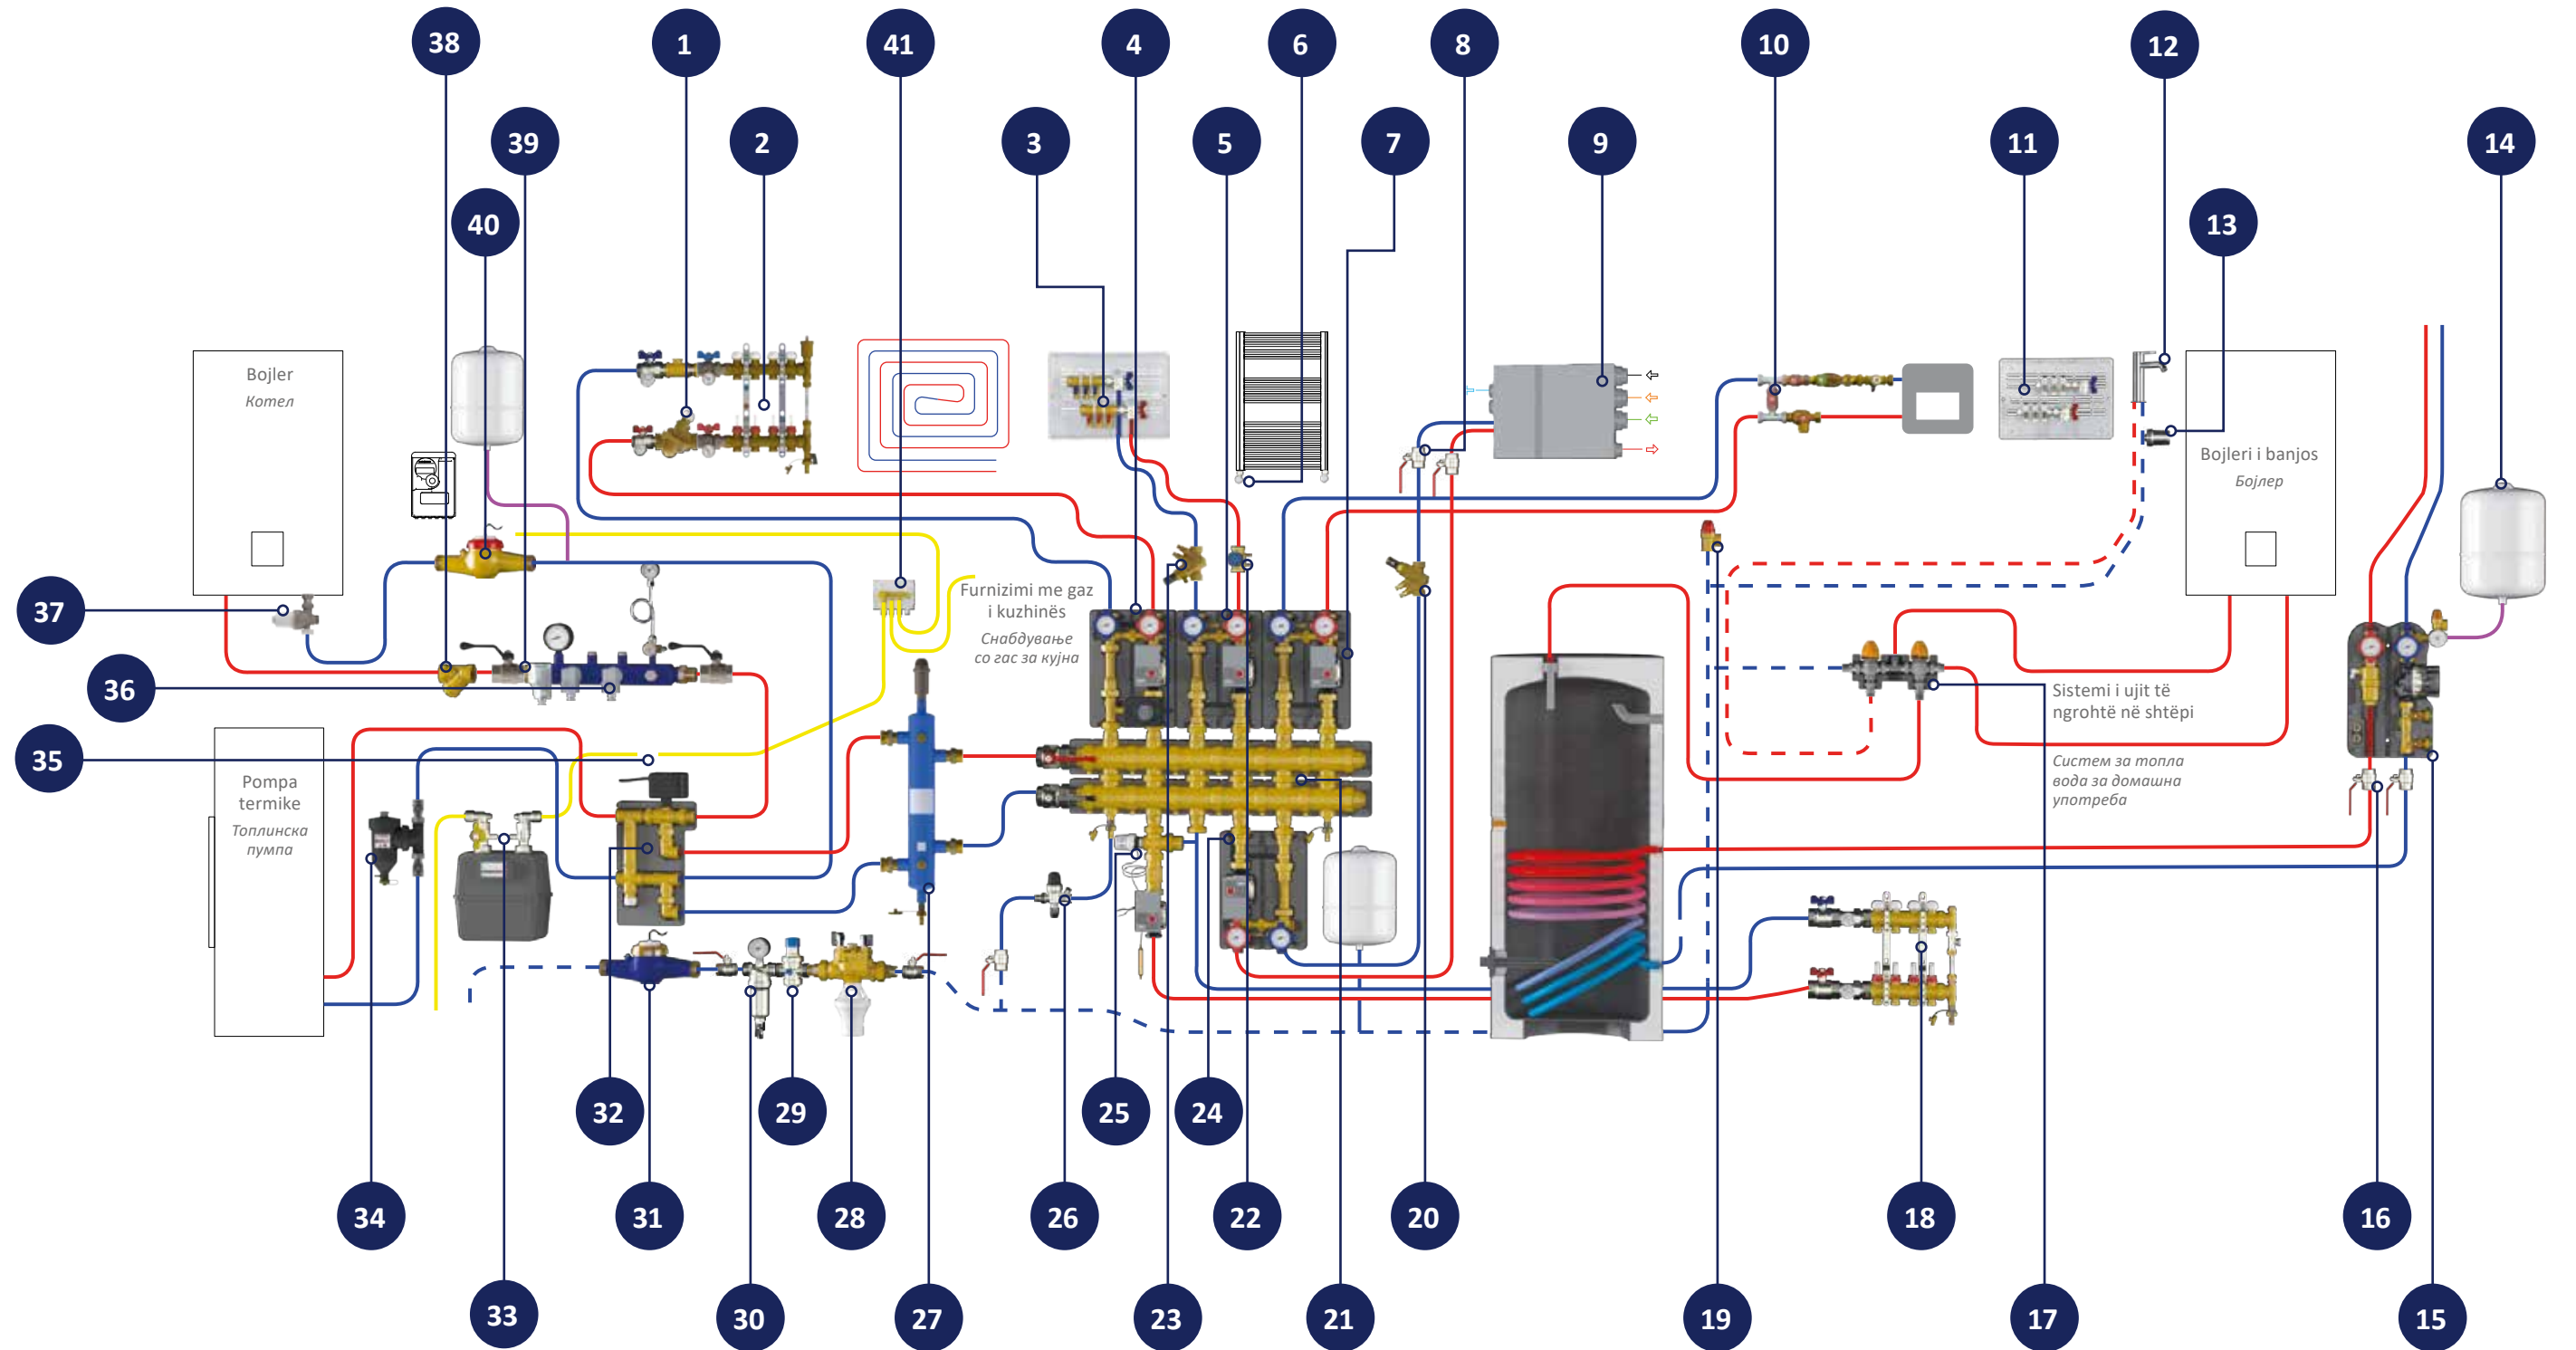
38
1
41
4
6
8
10
12
39
2
3
5
7
9
11
14
40
13

Bojler
Котел

Bojleri i banjos
Бојлер

37
36
35

Furnizimi me gaz i kuzhinës
Снабдување со гас за кујна

Pompa termike
Топлинска пумпа

Sistemi i ujit të ngrohtë në shtëpi
Систем за топла вода за домашна употреба

32
29
25
24
34
31
28
26
22
20
18
16
33
30
27
23
21
19
17
15